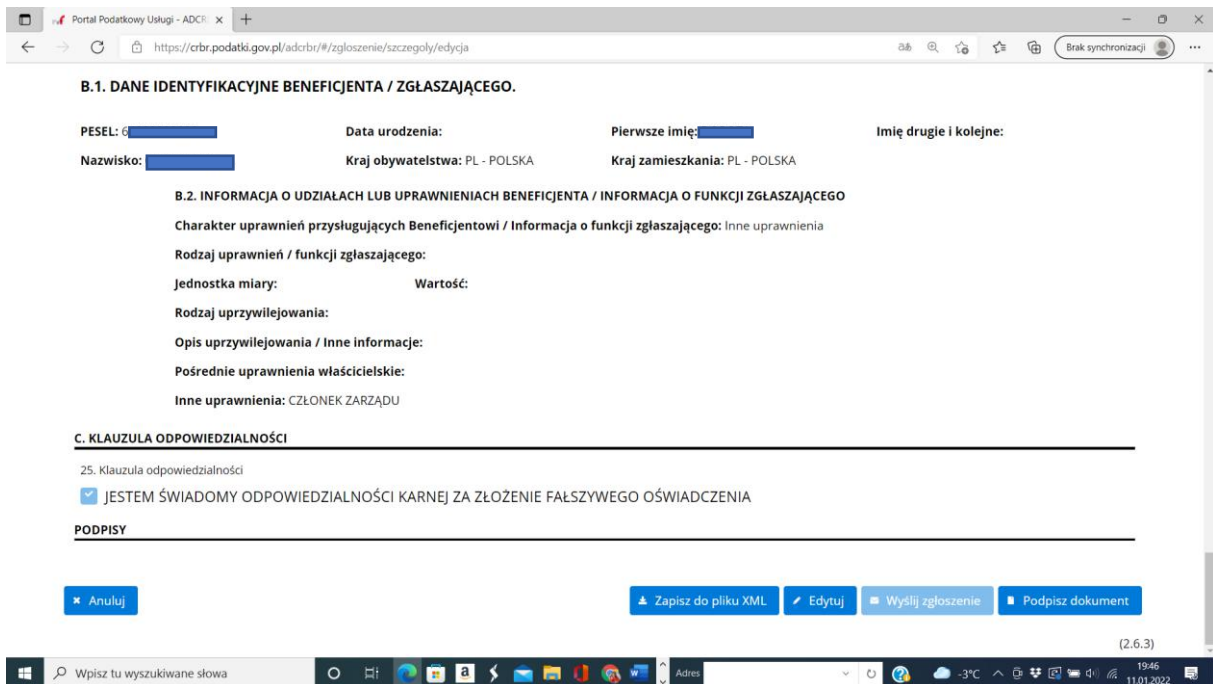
Portal Podatkowy Usługi - ADCR ×

https://crbr.podatki.gov.pl/adcrbr/#/zgloszenie/szczegoly/edycja

Brak synchronizacji

B.1. DANE IDENTYFIKACYJNE BENEFICJENTA / ZGŁASZAJĄCEGO.

PESEL: 6 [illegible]

Data urodzenia:

Pierwsze imię: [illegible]

Imię drugie i kolejne:

Nazwisko: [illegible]

Kraj obywatelstwa: PL - POLSKA

Kraj zamieszkania: PL - POLSKA

B.2. INFORMACJA O UDZIAŁACH LUB UPRAWNIENIACH BENEFICJENTA / INFORMACJA O FUNKCJI ZGŁASZAJĄCEGO

Charakter uprawnień przysługujących Beneficjentowi / Informacja o funkcji zgłaszającego: Inne uprawnienia

Rodzaj uprawnień / funkcji zgłaszającego:

Jednostka miary:

Wartość:

Rodzaj uprzywilejowania:

Opis uprzywilejowania / Inne informacje:

Pośrednie uprawnienia właścicielskie:

Inne uprawnienia: CZŁONEK ZARZĄDU

C. KLAUZULA ODPOWIEDZIALNOŚCI

25. Klauzula odpowiedzialności

JESTEM ŚWIADOMY ODPOWIEDZIALNOŚCI KARNEJ ZA ZŁOŻENIE FAŁSZYWEGO OŚWIADCZENIA

PODPISY

Anuluj

Zapisz do pliku XML

Edytuj

Wyślij zgłoszenie

Podpisz dokument

(2.6.3)

Wpisz tu wyszukiwane słowa

Adres

-3°C

19:46
11.01.2022